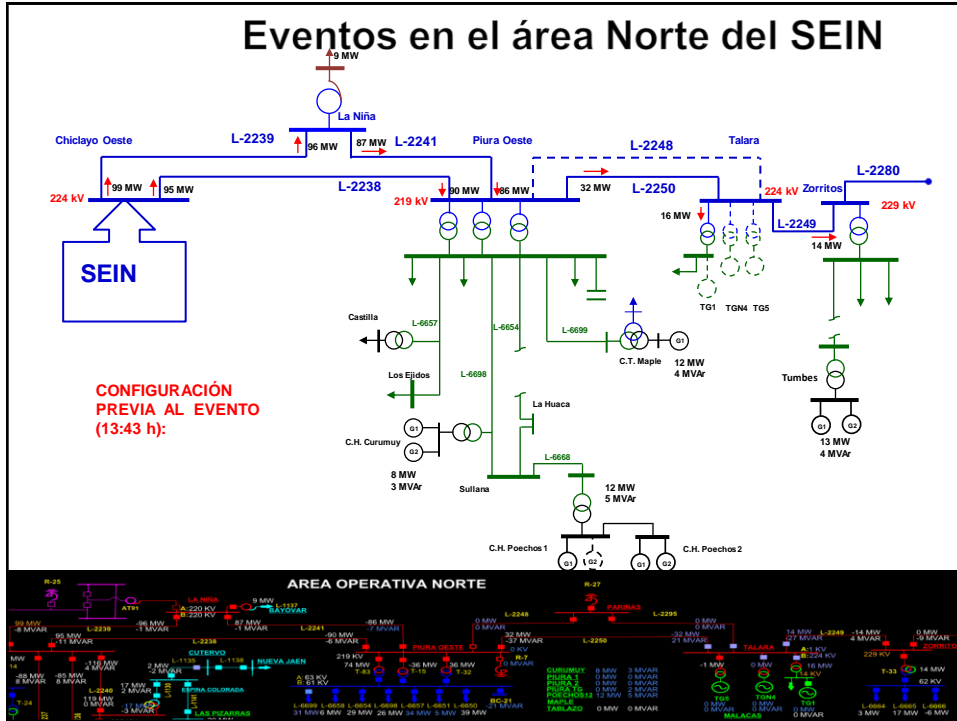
Eventos en el área Norte del SEIN

9 MW
La Niña
L-2239
96 MW
87 MW
L-2241
Piura Oeste
L-2248
Talara
Chiclayo Oeste
L-2280
Zorritos
224 kV
99 MW
95 MW
L-2238
90 MW
86 MW
32 MW
L-2250
224 kV
229 kV
219 kV
16 MW
L-2249
14 MW
SEIN
Castilla
L-6657
L-6654
L-6699
TG1
TGN4
TG5
G1
C.T. Maple
12 MW
4 MVAr
Los Ejidos
L-6698
Tumbes
CONFIGURACIÓN PREVIA AL EVENTO (13:43 h):
La Huaca
G1
G2
C.H. Curumuy
G1
G2
13 MW
4 MVAr
8 MW
3 MVAr
L-6668
Sullana
12 MW
5 MVAr
C.H. Poechos 1
C.H. Poechos 2
G1
G2
G1
G2

AREA OPERATIVA NORTE
R-25
R-27
AT91
LA NIÑA
A: 220 KV
B: 220 KV
9 MW
L-1137
BAYOVAR
PARIÑAS
L-2248
L-2295
99 MW
-8 MVAR
-96 MW
-1 MVAR
87 MW
-1 MVAR
-86 MW
-7 MVAR
0 MW
0 MVAR
0 MW
0 MVAR
95 MW
-11 MVAR
L-2239
L-2241
L-2238
-90 MW
-6 MVAR
32 MW
-37 MVAR
L-2250
-32 MW
21 MVAR
14 MW
-27 MVAR
L-2249
-14 MW
4 MVAR
0 MW
-9 MVAR
ZORRITOS
CUTERVO
PIURA OESTE
TALARA
A: -1 KV
B: 224 KV
229 KV
MW
14
219 KV
-118 MW
4 MVAR
2 MW
-2 MVAR
L-1135
L-1136
NUEVA JAEN
74 MW
-36 MW
36 MW
0 KV
R-7
-1 MW
16 MW
14 KV
T-33
14 MW
62 KV
-88 MW
8 MVAR
-85 MW
8 MVAR
T-83
T-15
T-32
CURUMUY
PIURA 1
PIURA 2
PIURA TG
POECHOS12
MAPLE
TABLAZO
8 MW
0 MW
0 MW
0 MW
12 MW
0 MW
3 MVAR
0 MVAR
0 MVAR
2 MVAR
5 MVAR
0 MVAR
0 MW
0 MVAR
L-2240
119 MW
0 MVAR
17 MW
2 MVAR
-3 MVAR
ESPINA COLORADA
A: 63 KV
B: 61 KV
TG5
TGN4
TG1
T-24
LAS PIZARRAS
L-6699
31 MW
L-6658
6 MW
L-6654
29 MW
L-6698
26 MW
L-6657
4 MW
L-6651
5 MW
L-6650
39 MW
BC-21
21 MVAR
MALACAS
L-6664
3 MW
L-6665
17 MW
L-6666
-6 MW